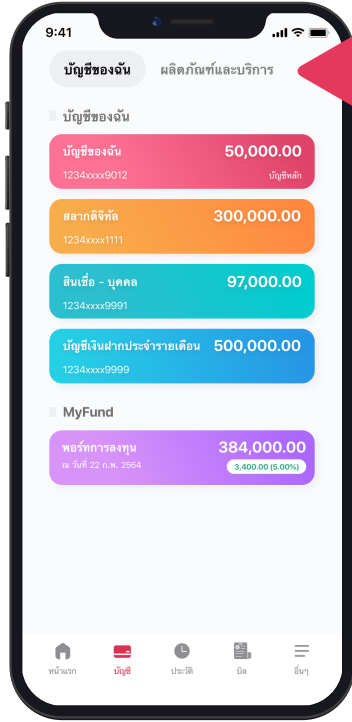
9:41

บัญชีของฉัน ผลิตภัณฑ์และบริการ

บัญชีของฉัน

บัญชีของฉัน 50,000.00
1234xxxx9012 บัญชีหลัก

สลากดิจิทัล 300,000.00
1234xxxx1111

สินเชื่อ - บุคคล 97,000.00
1234xxxx9991

บัญชีเงินฝากประจำรายเดือน 500,000.00
1234xxxx9999

MyFund

พอร์ทการลงทุน 384,000.00
ณ วันที่ 22 ก.พ. 2564 3,400.00 (5.00%)

หน้าแรก บัญชี ประวัติ บิล อื่นๆ